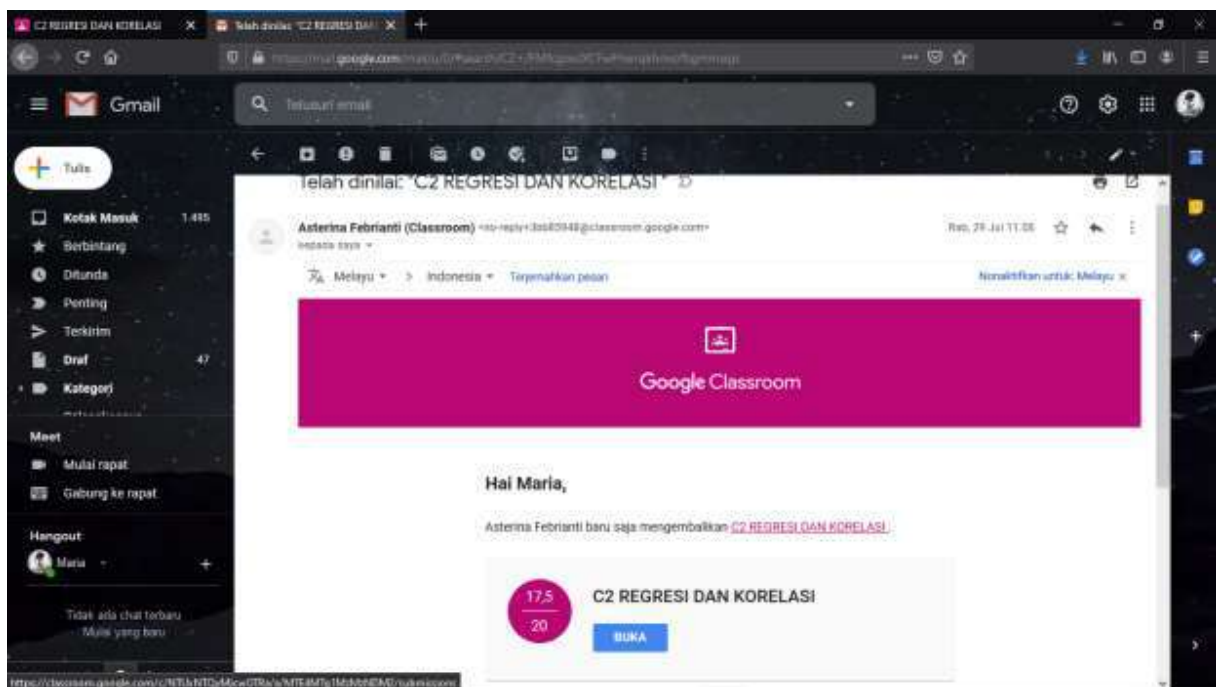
C2 REGRESI DAN KORELASI
Telah dinilai: "C2 REGRESI DA

Gmail
Telusuri email

Tulis
Kotak Masuk 1.495
Berbintang
Ditunda
Penting
Terkirim
Draf 47
Kategori

Meet
Mulai rapat
Gabung ke rapat

Hangout
Maria

Tidak ada chat terbaru
Mulai yang baru

Telah dinilai: "C2 REGRESI DAN KORELASI"

Asterina Febrianti (Classroom) <no-reply+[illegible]@classroom.google.com>
kepada saya
Rab, 29 Jul 11.06

Melayu > Indonesia Terjemahkan pesan
Nonaktifkan untuk: Melayu ×

Google Classroom

Hai Maria,

Asterina Febrianti baru saja mengembalikan C2 REGRESI DAN KORELASI.

17,5
20
C2 REGRESI DAN KORELASI
BUKA

https://classroom.google.com/c/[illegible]/submissions